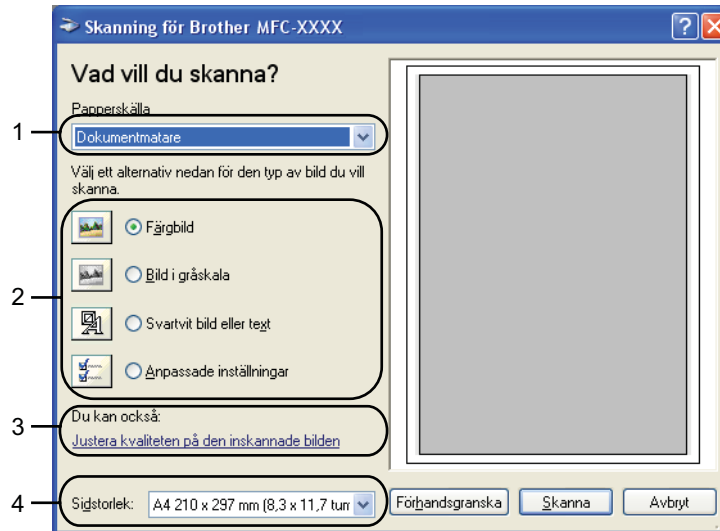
Skanning för Brother MFC-XXXX

Vad vill du skanna?

Papperskälla

1

Dokumentmatare

Välj ett alternativ nedan för den typ av bild du vill skanna.

2

Färgbild

Bild i gråskala

Svartvit bild eller text

Anpassade inställningar

3

Du kan också:

Justera kvaliteten på den inskannade bilden

4

Sidstorlek:

A4 210 x 297 mm (8,3 x 11,7 tum

Förhandsgranska

Skanna

Avbryt